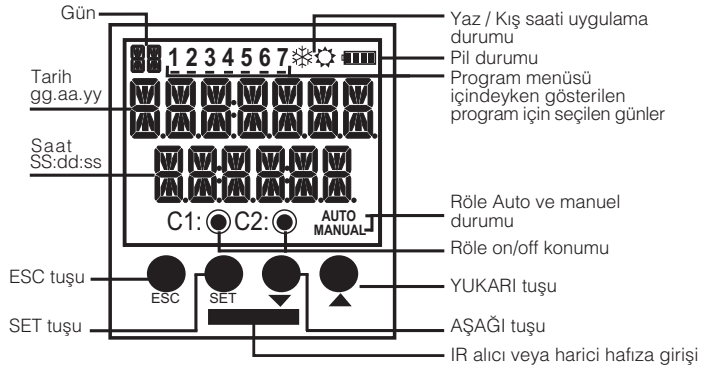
Gün
1 2 3 4 5 6 7
Yaz / Kış saati uygulama durumu
Pil durumu
Program menüsü içindeyken gösterilen program için seçilen günler
Tarih gg.aa.yy
Saat SS:dd:ss
Röle Auto ve manuel durumu
AUTO
MANUAL
C1:
C2:
Röle on/off konumu
ESC tuşu
ESC
SET
YUKARI tuşu
SET tuşu
AŞAĞI tuşu
IR alıcı veya harici hafıza girişi